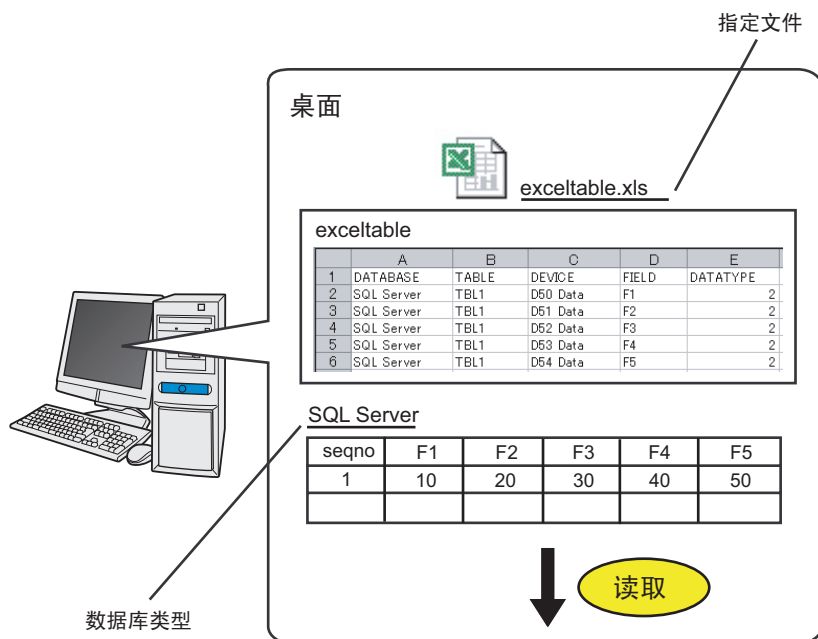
指定文件

桌面

exceltable.xls

exceltable

|  | A | B | C | D | E |
|---|---|---|---|---|---|
| 1 | DATABASE | TABLE | DEVICE | FIELD | DATATYPE |
| 2 | SQL Server | TBL1 | D50 Data | F1 | 2 |
| 3 | SQL Server | TBL1 | D51 Data | F2 | 2 |
| 4 | SQL Server | TBL1 | D52 Data | F3 | 2 |
| 5 | SQL Server | TBL1 | D53 Data | F4 | 2 |
| 6 | SQL Server | TBL1 | D54 Data | F5 | 2 |

SQL Server

| seqno | F1 | F2 | F3 | F4 | F5 |
|---|---|---|---|---|---|
| 1 | 10 | 20 | 30 | 40 | 50 |
|  |  |  |  |  |  |

读取

数据库类型